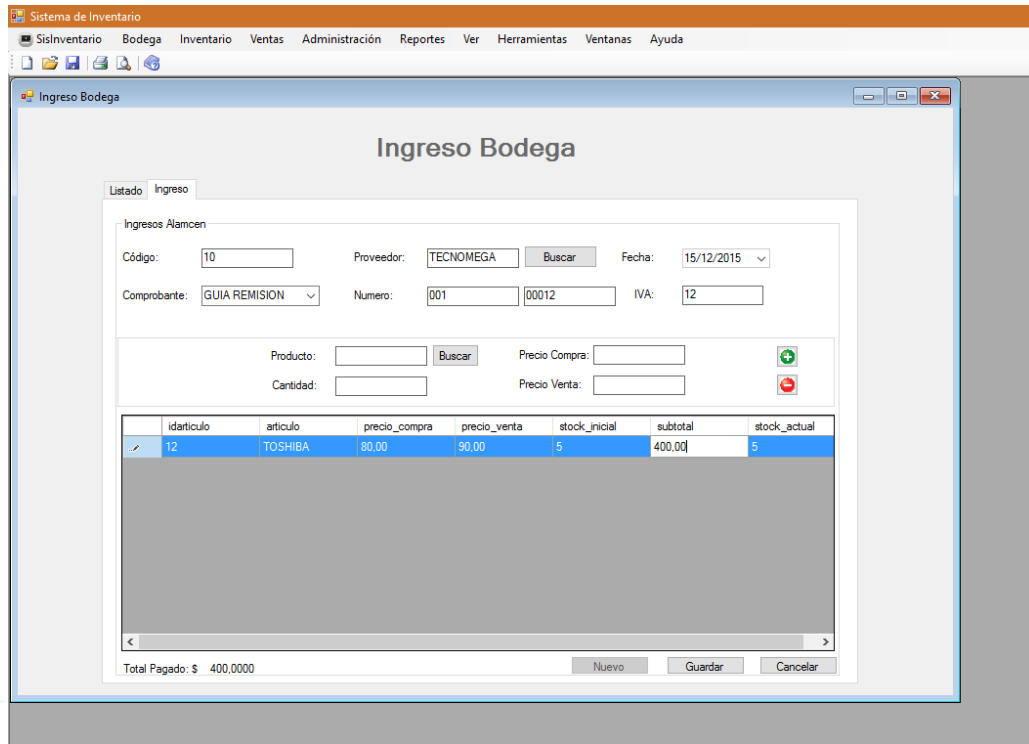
Sistema de Inventario

SisInventario Bodega Inventario Ventas Administración Reportes Ver Herramientas Ventanas Ayuda

Ingreso Bodega

Ingreso Bodega

Listado Ingreso

Ingresos Alamcen

Código: 10

Proveedor: TECNOMEGA Buscar

Fecha: 15/12/2015

Comprobante: GUIA REMISION

Numero: 001 00012

IVA: 12

Producto: Buscar

Precio Compra:

Cantidad:

Precio Venta:

| | idarticulo | articulo | precio_compra | precio_venta | stock_inicial | subtotal | stock_actual |
|---|---|---|---|---|---|---|---|
| | 12 | TOSHIBA | 80,00 | 90,00 | 5 | 400,00 | 5 |

Total Pagado: $ 400,0000

Nuevo Guardar Cancelar